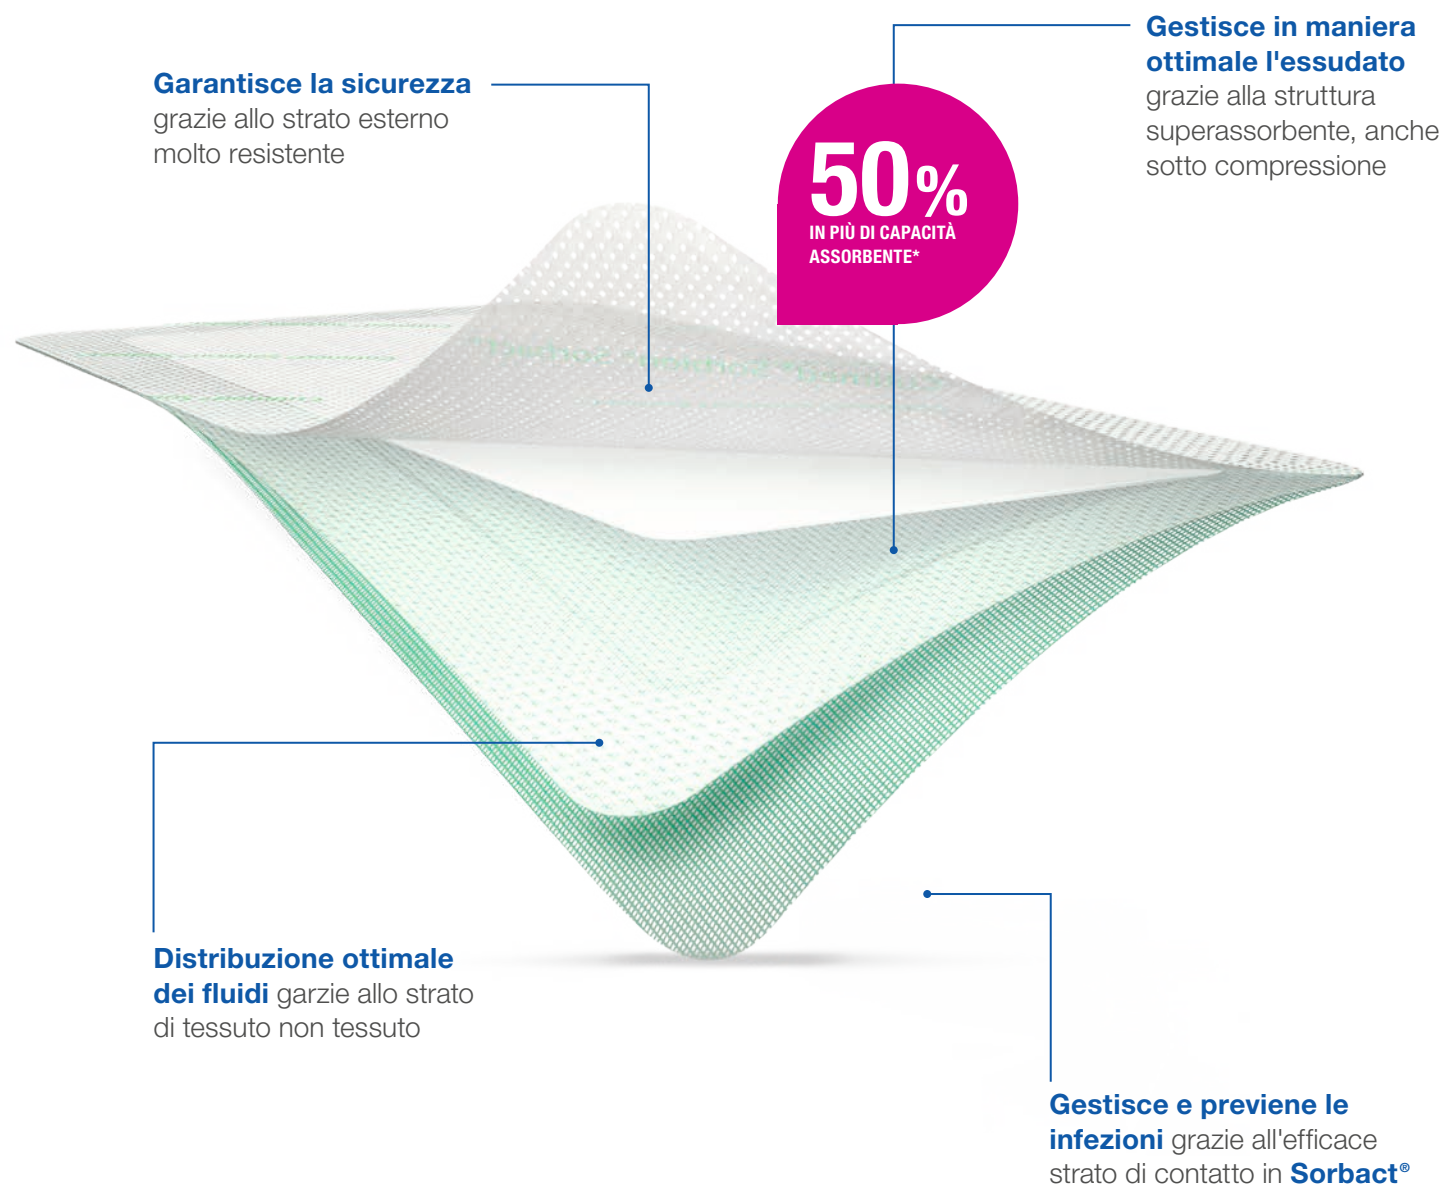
**Garantisce la sicurezza** grazie allo strato esterno molto resistente

50%
IN PIÙ DI CAPACITÀ ASSORBENTE*

**Gestisce in maniera ottimale l'essudato** grazie alla struttura superassorbente, anche sotto compressione

**Distribuzione ottimale dei fluidi** garzie allo strato di tessuto non tessuto

**Gestisce e previene le infezioni** grazie all'efficace strato di contatto in **Sorbact®**